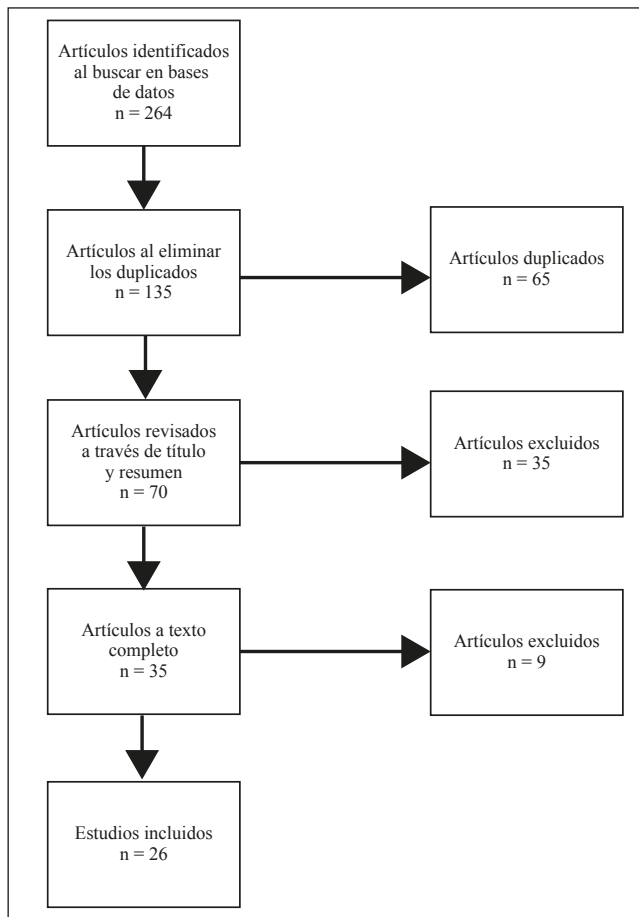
Artículos identificados al buscar en bases de datos
n = 264

Artículos al eliminar los duplicados
n = 135

Artículos duplicados
n = 65

Artículos revisados a través de título y resumen
n = 70

Artículos excluidos
n = 35

Artículos a texto completo
n = 35

Artículos excluidos
n = 9

Estudios incluidos
n = 26